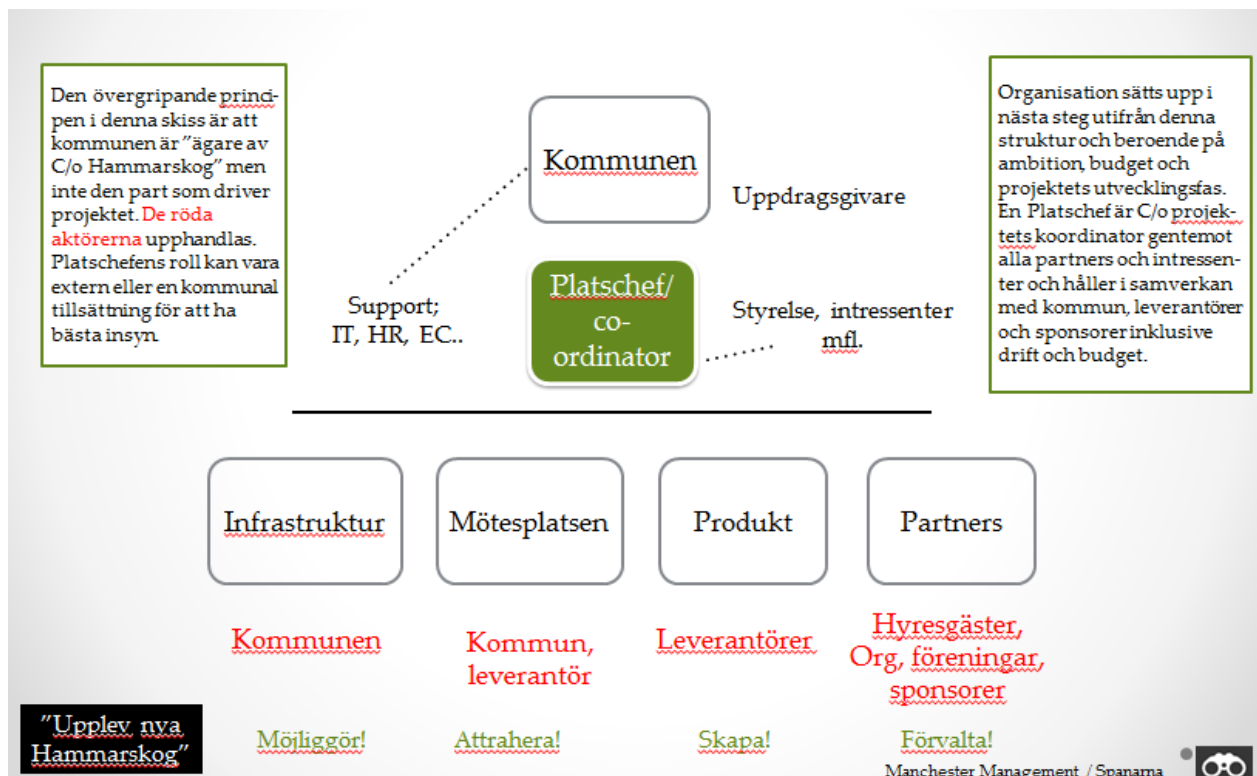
Den övergripande principen i denna skiss är att kommunen är "ägare av C/o Hammarskog" men inte den part som driver projektet. De röda aktörerna upphandlas. Platschefens roll kan vara extern eller en kommunal tillsättning för att ha bästa insyn.

Kommunen

Uppdragsgivare

Organisation sätts upp i nästa steg utifrån denna struktur och beroende på ambition, budget och projektets utvecklingsfas. En Platschef är C/o projektets koordinator gentemot alla partners och intressenter och håller i samverkan med kommun, leverantörer och sponsorer inklusive drift och budget.

Support; IT, HR, EC..

Platschef/ co-ordinator

Styrelse, intressenter mfl.

Infrastruktur

Mötesplatsen

Produkt

Partners

Kommunen

Kommun, leverantör

Leverantörer

Hyresgäster, Org, föreningar, sponsorer

"Upplev nya Hammarskog"

Möjliggör!

Attrahera!

Skapa!

Förvalta!

Manchester Management / Spanarna